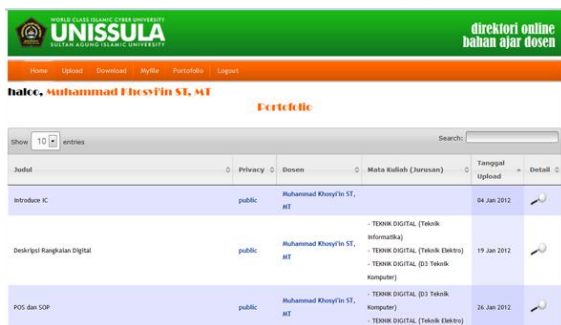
WORLD CLASS ISLAMIC CYBER UNIVERSITY
UNISSULA
SULTAN AGUNG ISLAMIC UNIVERSITY

direktori online
bahan ajar dosen

Home Upload Download MyFile Portofolio Logout

haloo, Muhammad Khosyi'in ST, MT

Portofolio

Show 10 entries

Search:

| Judul | Privacy | Dosen | Mata Kuliah (Jurusan) | Tanggal Upload | Detail |
|---|---|---|---|---|---|
| Introduce IC | public | Muhammad Khosyi'in ST, MT | | 04 Jan 2012 | |
| Deskripsi Rangkaian Digital | public | Muhammad Khosyi'in ST, MT | - TEKNIK DIGITAL (Teknik Informatika) - TEKNIK DIGITAL (Teknik Elektro) - TEKNIK DIGITAL (D3 Teknik Komputer) | 19 Jan 2012 | |
| POS dan SOP | public | Muhammad Khosyi'in ST, MT | - TEKNIK DIGITAL (D3 Teknik Komputer) - TEKNIK DIGITAL (Teknik Elektro) | 26 Jan 2012 | |